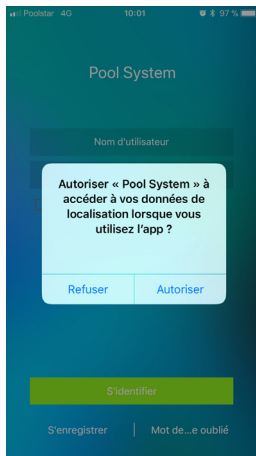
Poolstar 4G 10:01 97 %

Pool System

Nom d'utilisateur

Autoriser « Pool System » à accéder à vos données de localisation lorsque vous utilisez l'app ?

Refuser Autoriser

S'identifier

S'enregistrer Mot de...e oublié